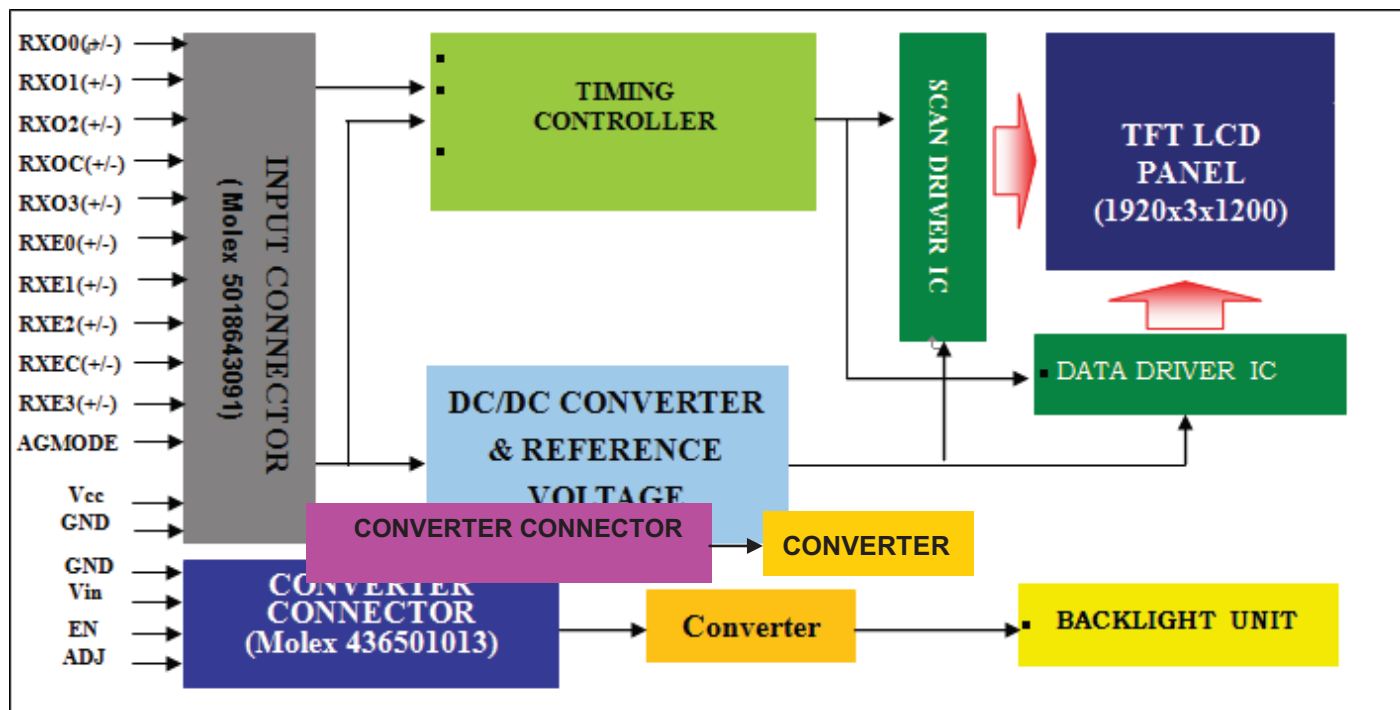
RXO0(+/-)
RXO1(+/-)
RXO2(+/-)
RXOC(+/-)
RXO3(+/-)
RXE0(+/-)
RXE1(+/-)
RXE2(+/-)
RXEC(+/-)
RXE3(+/-)
AGMODE
Vcc
GND
GND
Vin
EN
ADJ

INPUT CONNECTOR (Molex 501864309l)

TIMING CONTROLLER

SCAN DRIVER IC

TFT LCD PANEL (1920x3x1200)

DATA DRIVER IC

DC/DC CONVERTER & REFERENCE VOLTAGE

CONVERTER CONNECTOR

CONVERTER

CONVERTER CONNECTOR (Molex 436501013)

Converter

BACKLIGHT UNIT